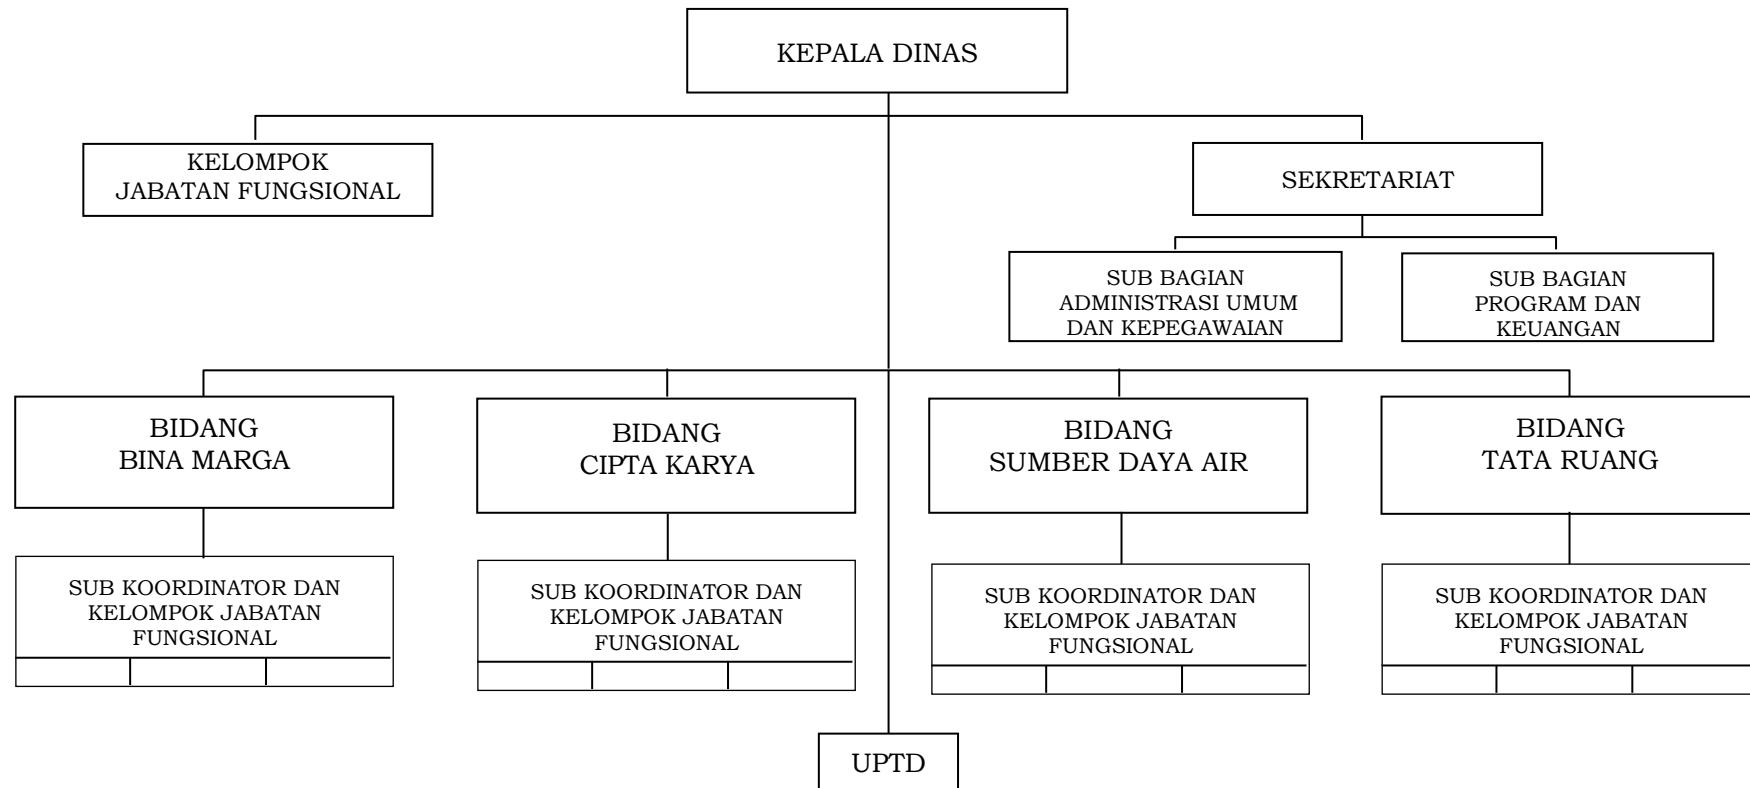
KEPALA DINAS

KELOMPOK JABATAN FUNGSIONAL

SEKRETARIAT

SUB BAGIAN ADMINISTRASI UMUM DAN KEPEGAWAIAN

SUB BAGIAN PROGRAM DAN KEUANGAN

BIDANG BINA MARGA

SUB KOORDINATOR DAN KELOMPOK JABATAN FUNGSIONAL

BIDANG CIPTA KARYA

SUB KOORDINATOR DAN KELOMPOK JABATAN FUNGSIONAL

BIDANG SUMBER DAYA AIR

SUB KOORDINATOR DAN KELOMPOK JABATAN FUNGSIONAL

BIDANG TATA RUANG

SUB KOORDINATOR DAN KELOMPOK JABATAN FUNGSIONAL

UPTD